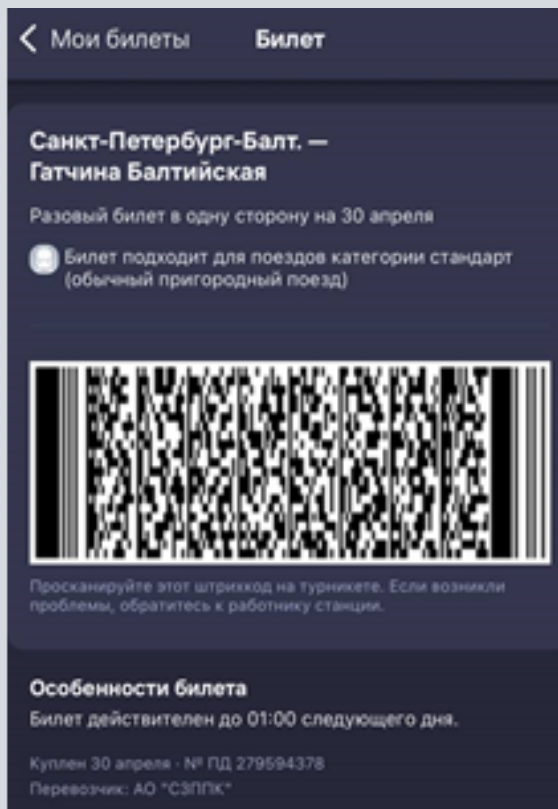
Мои билеты Билет

Санкт-Петербург-Балт. — Гатчина Балтийская

Разовый билет в одну сторону на 30 апреля

Билет подходит для поездов категории стандарт (обычный пригородный поезд)

Просканируйте этот штрихкод на турникете. Если возникли проблемы, обратитесь к работнику станции.

Особенности билета

Билет действителен до 01:00 следующего дня.

Куплен 30 апреля · № ПД 279594378

Перевозчик: АО "СЗППК"